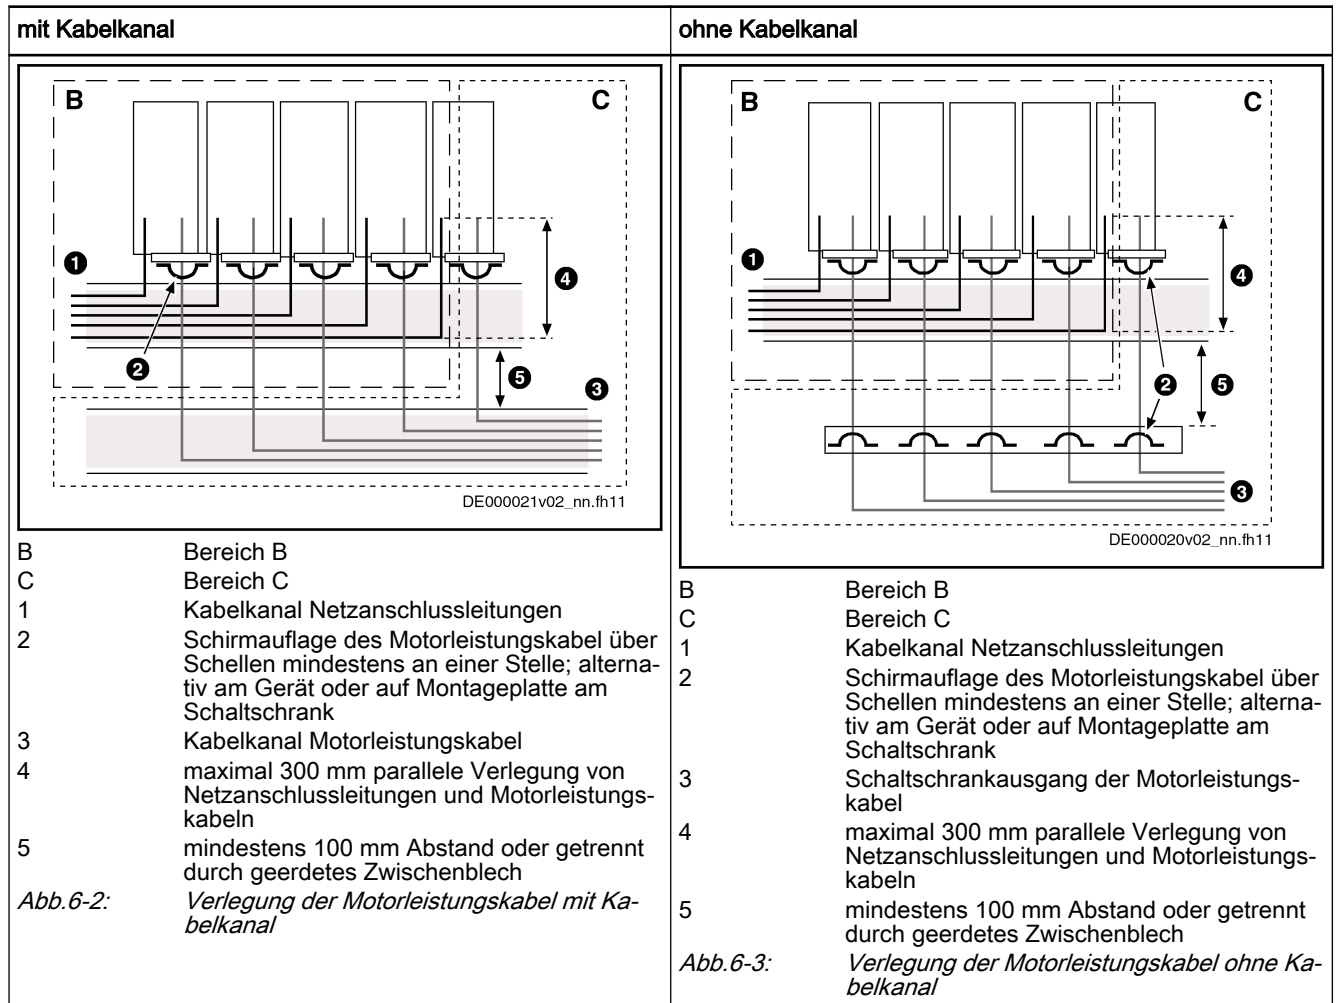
| mit Kabelkanal | ohne Kabelkanal |
|---|---|
| B C 1 4 2 5 3 DE000021v02_nn.fh11 | B C 1 4 2 5 2 3 DE000020v02_nn.fh11 |
| B Bereich B<br>C Bereich C<br>1 Kabelkanal Netzanschlussleitungen<br>2 Schirmauflage des Motorleistungskabel über Schellen mindestens an einer Stelle; alternativ am Gerät oder auf Montageplatte am Schaltschrank<br>3 Kabelkanal Motorleistungskabel<br>4 maximal 300 mm parallele Verlegung von Netzanschlussleitungen und Motorleistungskabeln<br>5 mindestens 100 mm Abstand oder getrennt durch geerdetes Zwischenblech<br>*Abb.6-2: Verlegung der Motorleistungskabel mit Kabelkanal* | B Bereich B<br>C Bereich C<br>1 Kabelkanal Netzanschlussleitungen<br>2 Schirmauflage des Motorleistungskabel über Schellen mindestens an einer Stelle; alternativ am Gerät oder auf Montageplatte am Schaltschrank<br>3 Schaltschrankausgang der Motorleistungskabel<br>4 maximal 300 mm parallele Verlegung von Netzanschlussleitungen und Motorleistungskabeln<br>5 mindestens 100 mm Abstand oder getrennt durch geerdetes Zwischenblech<br>*Abb.6-3: Verlegung der Motorleistungskabel ohne Kabelkanal* |